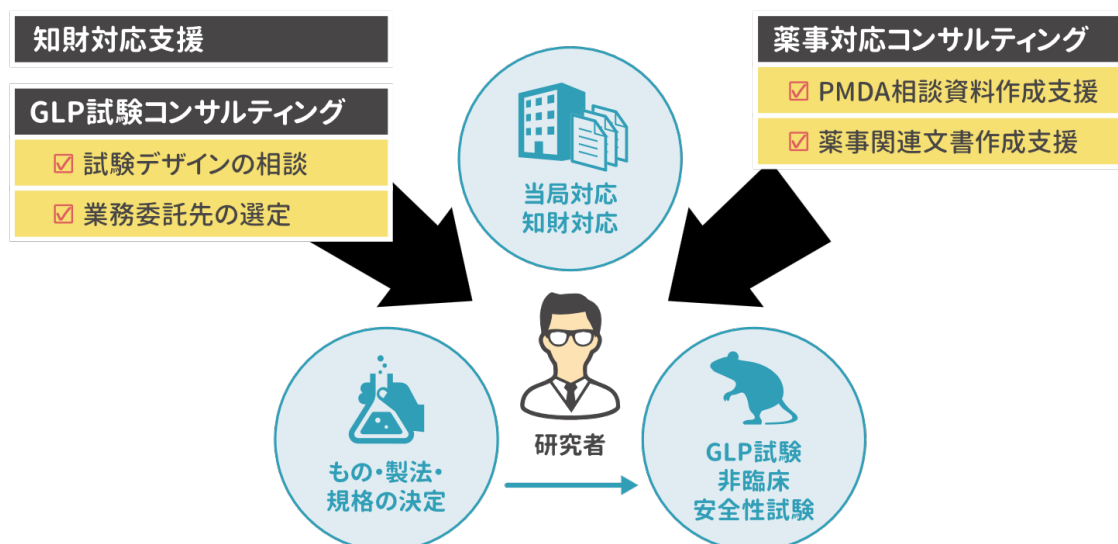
知財対応支援

GLP試験コンサルティング

☑ 試験デザインの相談

☑ 業務委託先の選定

当局対応
知財対応

薬事対応コンサルティング

☑ PMDA相談資料作成支援

☑ 薬事関連文書作成支援

研究者

もの・製法・
規格の決定

GLP試験
非臨床
安全性試験